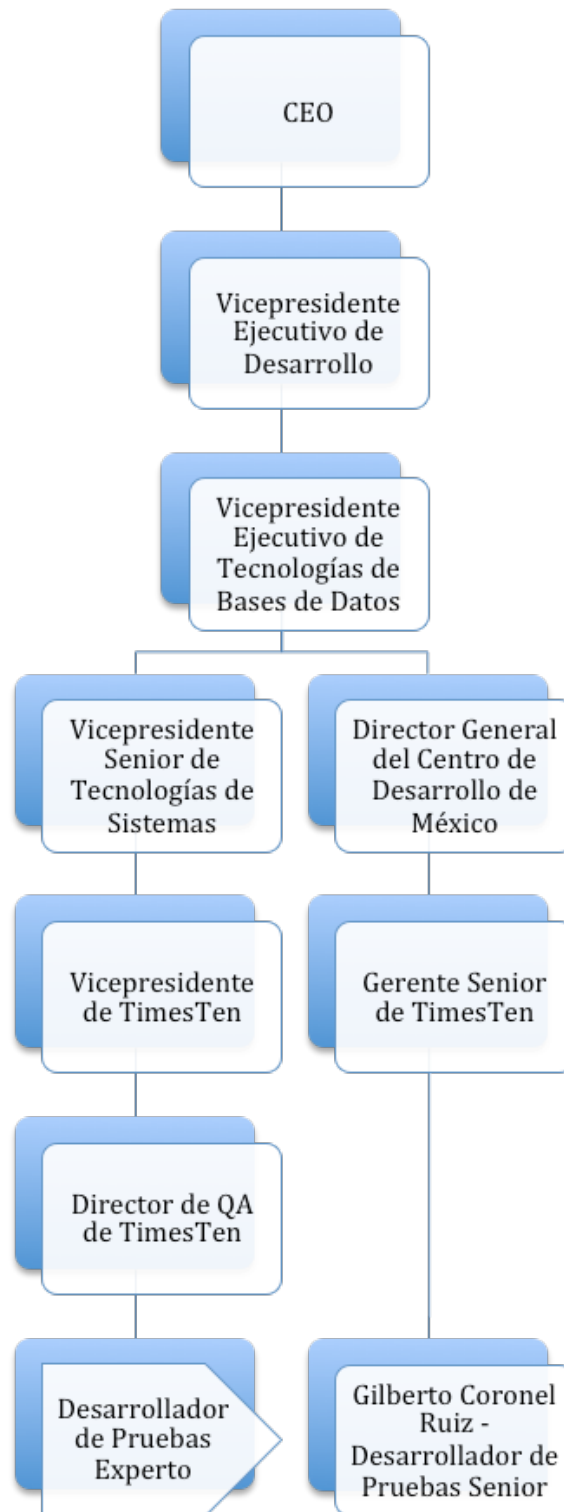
CEO

Vicepresidente Ejecutivo de Desarrollo

Vicepresidente Ejecutivo de Tecnologías de Bases de Datos

Vicepresidente Senior de Tecnologías de Sistemas

Vicepresidente de TimesTen

Director de QA de TimesTen

Desarrollador de Pruebas Experto

Director General del Centro de Desarrollo de México

Gerente Senior de TimesTen

Gilberto Coronel Ruiz - Desarrollador de Pruebas Senior